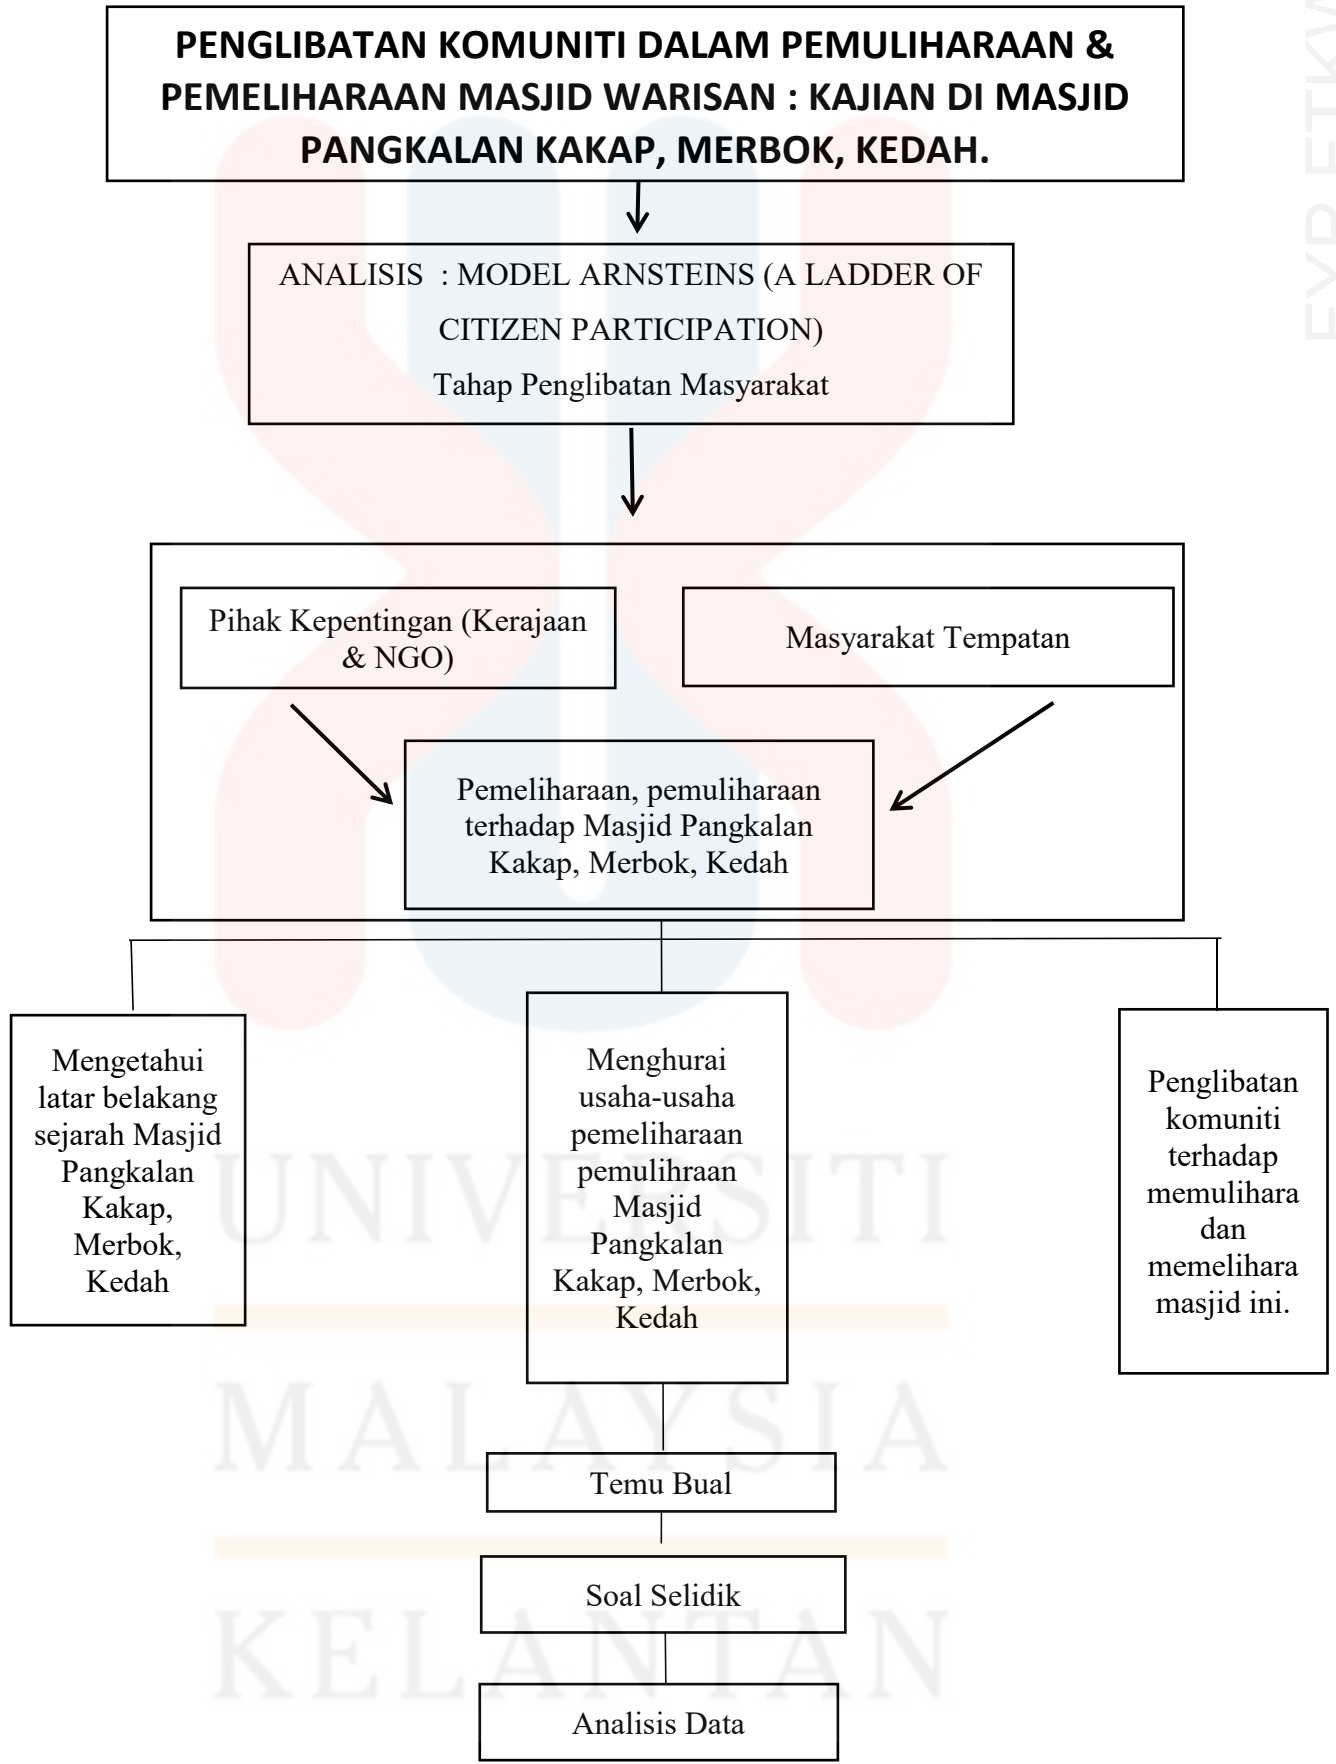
PENGLIBATAN KOMUNITI DALAM PEMULIHARAAN & PEMELIHARAAN MASJID WARISAN : KAJIAN DI MASJID PANGKALAN KAKAP, MERBOK, KEDAH.

ANALISIS : MODEL ARNSTEINS (A LADDER OF CITIZEN PARTICIPATION)
Tahap Penglibatan Masyarakat

Pihak Kepentingan (Kerajaan & NGO)

Masyarakat Tempatan

Pemeliharaan, pemuliharaan terhadap Masjid Pangkalan Kakap, Merbok, Kedah

Mengetahui latar belakang sejarah Masjid Pangkalan Kakap, Merbok, Kedah

Menghurai usaha-usaha pemeliharaan pemulihraan Masjid Pangkalan Kakap, Merbok, Kedah

Penglibatan komuniti terhadap memulihara dan memelihara masjid ini.

Temu Bual

Soal Selidik

Analisis Data

UNIVERSITI
MALAYSIA
KELANTAN

FYP FTKW